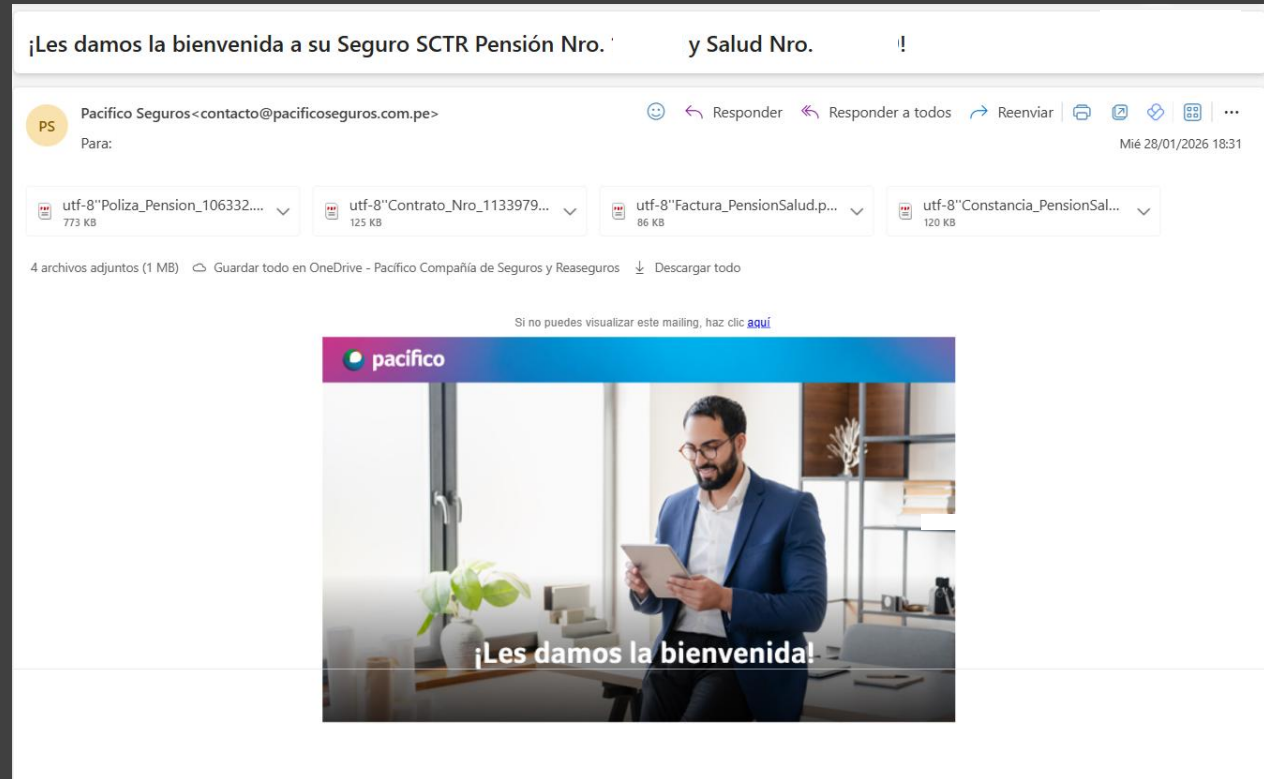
¡Les damos la bienvenida a su Seguro SCTR Pensión Nro. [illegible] y Salud Nro. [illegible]!

PS

Pacifico Seguros<contacto@pacificoseguros.com.pe>

Para:

Responder Responder a todos Reenviar ···

Mié 28/01/2026 18:31

utf-8''Poliza_Pension_106332....
773 KB

utf-8''Contrato_Nro_1133979...
125 KB

utf-8''Factura_PensionSalud.p...
86 KB

utf-8''Constancia_PensionSal...
120 KB

4 archivos adjuntos (1 MB) Guardar todo en OneDrive - Pacífico Compañía de Seguros y Reaseguros Descargar todo

Si no puedes visualizar este mailing, haz clic aquí

pacífico

¡Les damos la bienvenida!